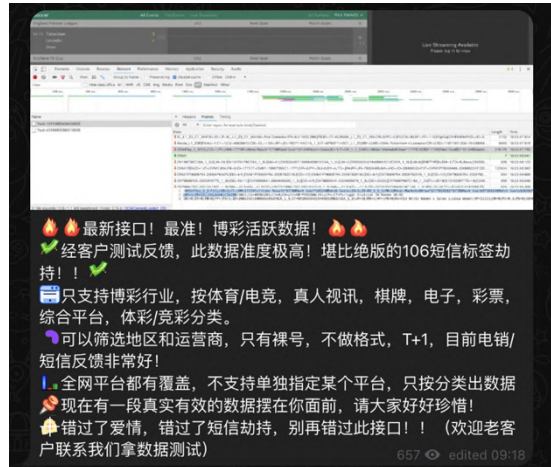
最新接口！最准！博彩活跃数据！
经客户测试反馈，此数据准度极高！堪比绝版的106短信标签劫持！！
只支持博彩行业，按体育/电竞，真人视讯，棋牌，电子，彩票，综合平台，体彩/竞彩分类。
可以筛选地区和运营商，只有裸号，不做格式，T+1，目前电销/短信反馈非常好！
全网平台都有覆盖，不支持单独指定某个平台，只按分类出数据
现在有一段真实有效的数据摆在你面前，请大家好好珍惜！
错过了爱情，错过了短信劫持，别再错过此接口！！（欢迎老客户联系我们拿数据测试）

657 edited 09:18